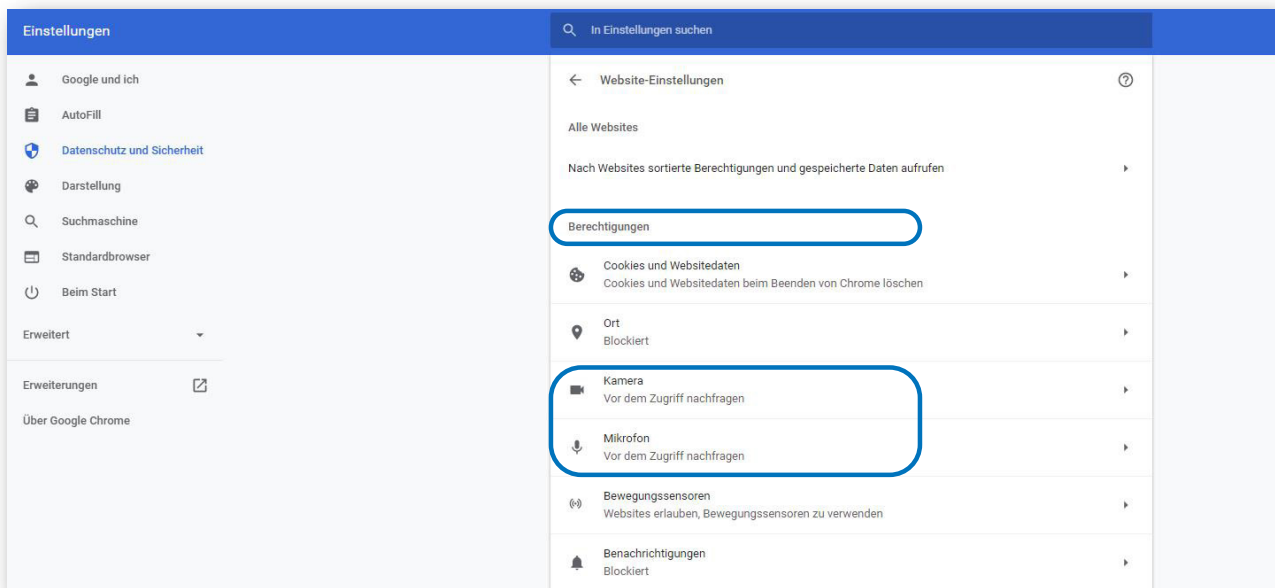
Einstellungen

In Einstellungen suchen

Google und ich
AutoFill
Datenschutz und Sicherheit
Darstellung
Suchmaschine
Standardbrowser
Beim Start

Erweitert

Erweiterungen
Über Google Chrome

Website-Einstellungen

Alle Websites

Nach Websites sortierte Berechtigungen und gespeicherte Daten aufrufen

Berechtigungen

Cookies und Websitedaten
Cookies und Websitedaten beim Beenden von Chrome löschen

Ort
Blockiert

Kamera
Vor dem Zugriff nachfragen

Mikrofon
Vor dem Zugriff nachfragen

Bewegungssensoren
Websites erlauben, Bewegungssensoren zu verwenden

Benachrichtigungen
Blockiert